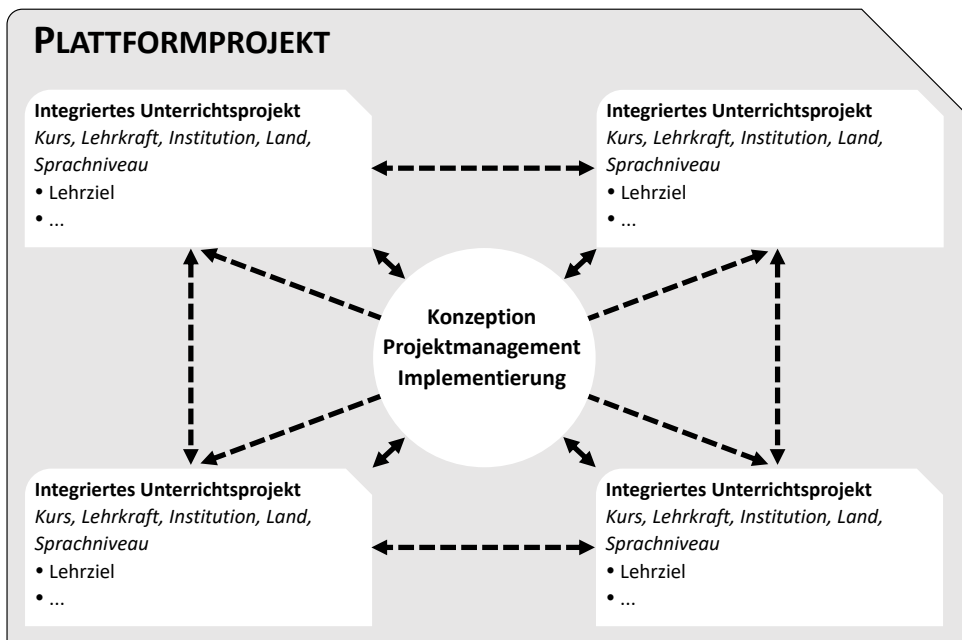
PLATTFORMPROJEKT

Integriertes Unterrichtsprojekt
*Kurs, Lehrkraft, Institution, Land, Sprachniveau*
• Lehrziel
• ...

Integriertes Unterrichtsprojekt
*Kurs, Lehrkraft, Institution, Land, Sprachniveau*
• Lehrziel
• ...

Konzeption
Projektmanagement
Implementierung

Integriertes Unterrichtsprojekt
*Kurs, Lehrkraft, Institution, Land, Sprachniveau*
• Lehrziel
• ...

Integriertes Unterrichtsprojekt
*Kurs, Lehrkraft, Institution, Land, Sprachniveau*
• Lehrziel
• ...